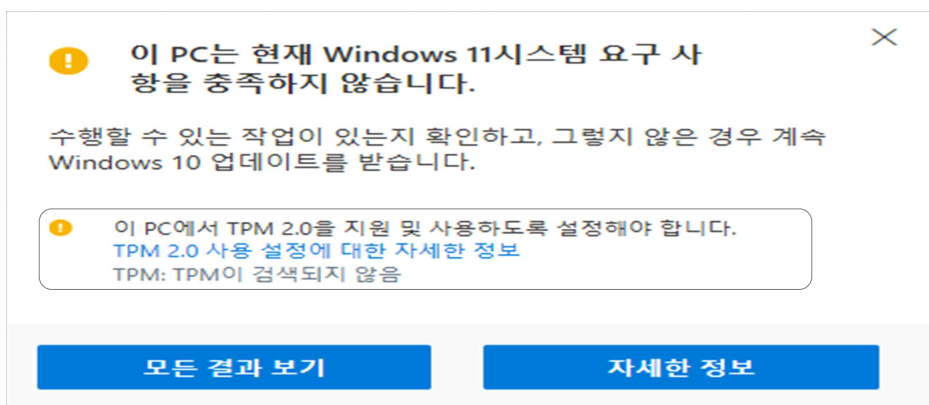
이 PC는 현재 Windows 11시스템 요구 사항을 충족하지 않습니다.

수행할 수 있는 작업이 있는지 확인하고, 그렇지 않은 경우 계속 Windows 10 업데이트를 받습니다.

이 PC에서 TPM 2.0을 지원 및 사용하도록 설정해야 합니다.
TPM 2.0 사용 설정에 대한 자세한 정보
TPM: TPM이 검색되지 않음

모든 결과 보기

자세한 정보